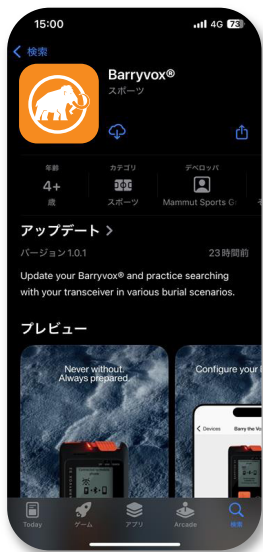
15:00
4G 73

< 検索

Barryvox®
スポーツ

年齢
4+
歳

カテゴリ
スポーツ

デベロッパ
Mammut Sports G

アップデート >
バージョン 1.0.1
23時間前

Update your Barryvox® and practice searching with your transceiver in various burial scenarios.

プレビュー

Never without.
Always prepared.

Configure your

< Devices
Barry the Vo

Today
ゲーム
アプリ
Arcade
検索